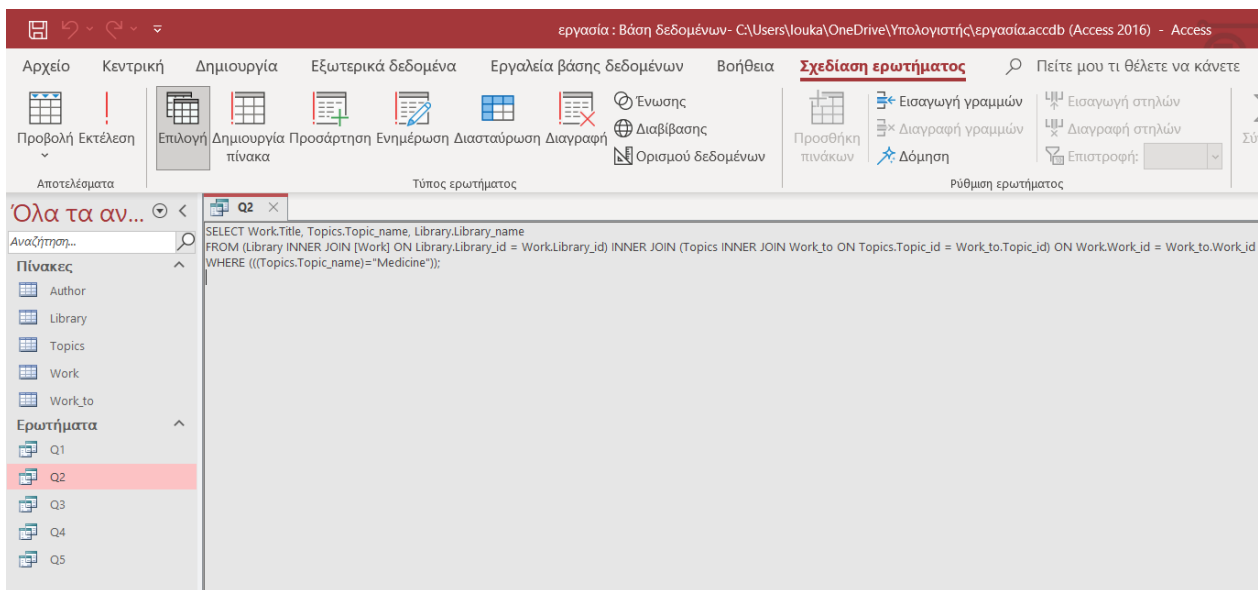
εργασία : Βάση δεδομένων- C:\Users\louka\OneDrive\Υπολογιστής\εργασία.accdb (Access 2016) - Access

Αρχείο Κεντρική Δημιουργία Εξωτερικά δεδομένα Εργαλεία βάσης δεδομένων Βοήθεια Σχεδίαση ερωτήματος Πείτε μου τι θέλετε να κάνετε

Προβολή Εκτέλεση
Αποτελέσματα

Επιλογή Δημιουργία πίνακα Προσάρτηση Ενημέρωση Διασταύρωση Διαγραφή Ένωσης Διαβίβασης Ορισμού δεδομένων
Τύπος ερωτήματος

Προσθήκη πινάκων Εισαγωγή γραμμών Διαγραφή γραμμών Δόμηση Εισαγωγή στηλών Διαγραφή στηλών Επιστροφή:
Ρύθμιση ερωτήματος

Όλα τα αν...
Αναζήτηση...
Πίνακες
Author
Library
Topics
Work
Work_to
Ερωτήματα
Q1
Q2
Q3
Q4
Q5

Q2

SELECT Work.Title, Topics.Topic_name, Library.Library_name
FROM (Library INNER JOIN [Work] ON Library.Library_id = Work.Library_id) INNER JOIN (Topics INNER JOIN Work_to ON Topics.Topic_id = Work_to.Topic_id) ON Work.Work_id = Work_to.Work_id
WHERE (((Topics.Topic_name)="Medicine"));